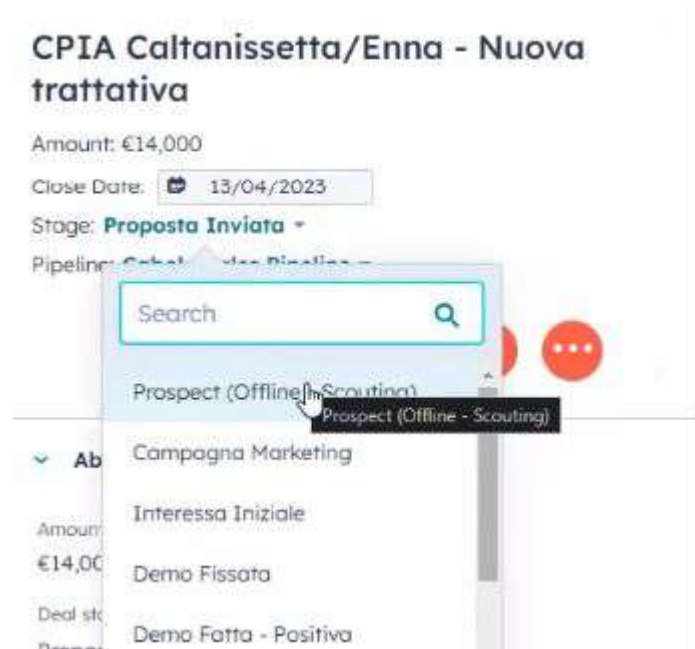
CPIA Caltanissetta/Enna - Nuova trattativa

Amount: €14,000

Close Date: 13/04/2023

Stage: Proposta Inviata

Pipeline: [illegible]

Search

Prospect (Offline - Scouting)

Prospect (Offline - Scouting)

Campagna Marketing

Interessa Iniziale

Demo Fissata

Demo Fatta - Positiva

Ab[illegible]

Amoun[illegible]

€14,00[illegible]

Deal st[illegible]

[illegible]